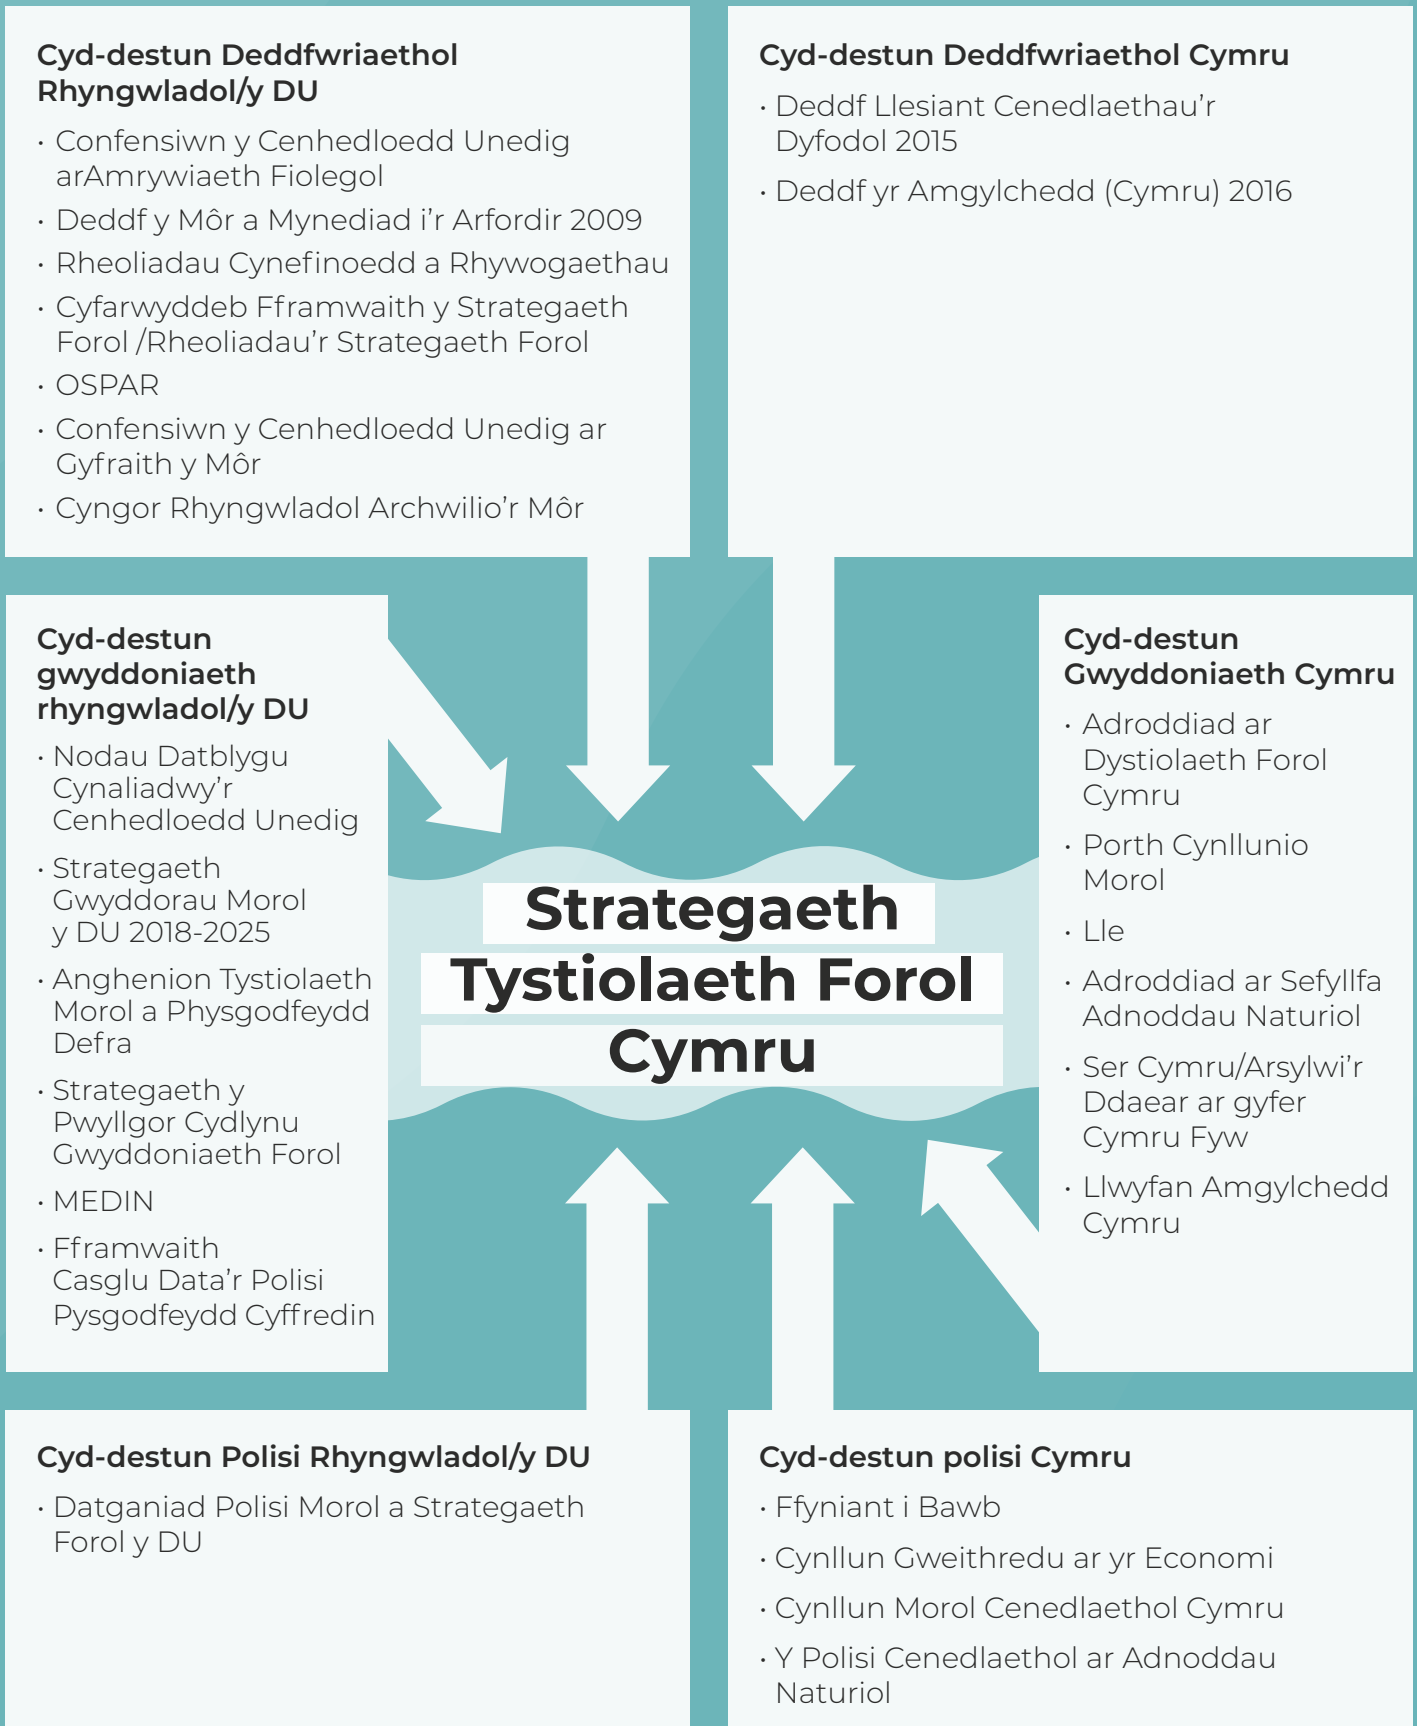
Cyd-destun Deddfwriaethol Rhyngwladol/y DU

• Confensiwn y Cenhedloedd Unedig arAmrywiaeth Fiolegol
• Deddf y Môr a Mynediad i'r Arfordir 2009
• Rheoliadau Cynefinoedd a Rhywogaethau
• Cyfarwyddeb Fframwaith y Strategaeth Forol /Rheoliadau'r Strategaeth Forol
• OSPAR
• Confensiwn y Cenhedloedd Unedig ar Gyfraith y Môr
• Cyngor Rhyngwladol Archwilio'r Môr

Cyd-destun Deddfwriaethol Cymru

• Deddf Llesiant Cenedlaethau'r Dyfodol 2015
• Deddf yr Amgylchedd (Cymru) 2016

Cyd-destun gwyddoniaeth rhyngwladol/y DU

• Nodau Datblygu Cynaliadwy'r Cenhedloedd Unedig
• Strategaeth Gwyddorau Morol y DU 2018-2025
• Anghenion Tystiolaeth Morol a Physgodfeydd Defra
• Strategaeth y Pwyllgor Cydlynu Gwyddoniaeth Forol
• MEDIN
• Fframwaith Casglu Data'r Polisi Pysgodfeydd Cyffredin

Strategaeth Tystiolaeth Forol Cymru

Cyd-destun Gwyddoniaeth Cymru

• Adroddiad ar Dystiolaeth Forol Cymru
• Porth Cynllunio Morol
• Lle
• Adroddiad ar Sefyllfa Adnoddau Naturiol
• Ser Cymru/Arsylwi'r Ddaear ar gyfer Cymru Fyw
• Llwyfan Amgylchedd Cymru

Cyd-destun Polisi Rhyngwladol/y DU

• Datganiad Polisi Morol a Strategaeth Forol y DU

Cyd-destun polisi Cymru

• Ffyniant i Bawb
• Cynllun Gweithredu ar yr Economi
• Cynllun Morol Cenedlaethol Cymru
• Y Polisi Cenedlaethol ar Adnoddau Naturiol